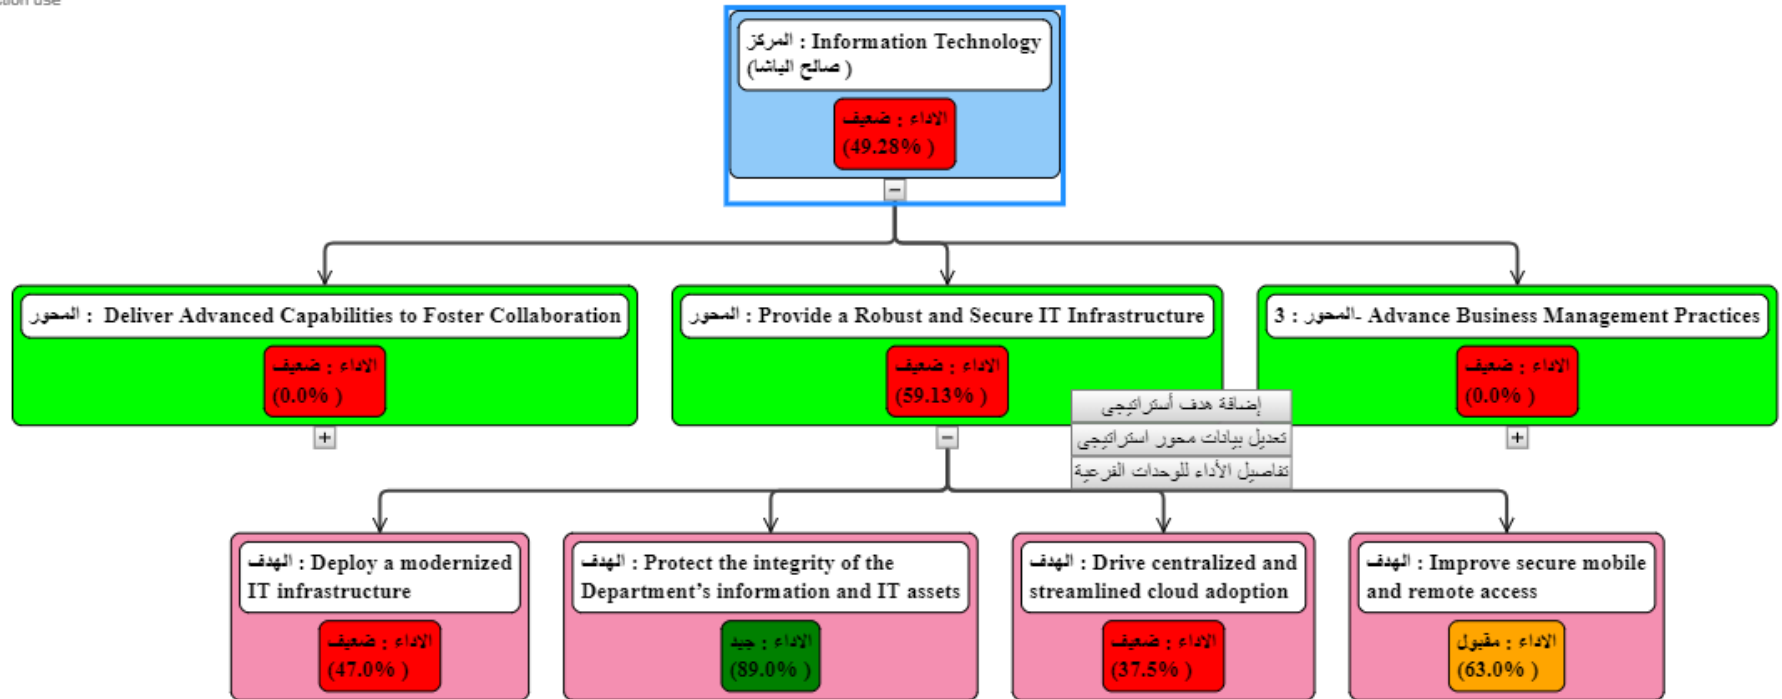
sion use

المركز : Information Technology (صالح الباشا )

الاداء : ضعيف (49.28% )

−

المحور : Deliver Advanced Capabilities to Foster Collaboration

الاداء : ضعيف (0.0% )

+

المحور : Provide a Robust and Secure IT Infrastructure

الاداء : ضعيف (59.13% )

−

إضافة هدف أستراتيجى
تعديل بيانات محور استراتيجى
تفاصيل الأداء للوحدات الفرعية

3 : المحور- Advance Business Management Practices

الاداء : ضعيف (0.0% )

+

الهدف : Deploy a modernized IT infrastructure

الاداء : ضعيف (47.0% )

الهدف : Protect the integrity of the Department's information and IT assets

الاداء : جيد (89.0% )

الهدف : Drive centralized and streamlined cloud adoption

الاداء : ضعيف (37.5% )

الهدف : Improve secure mobile and remote access

الاداء : مقبول (63.0% )